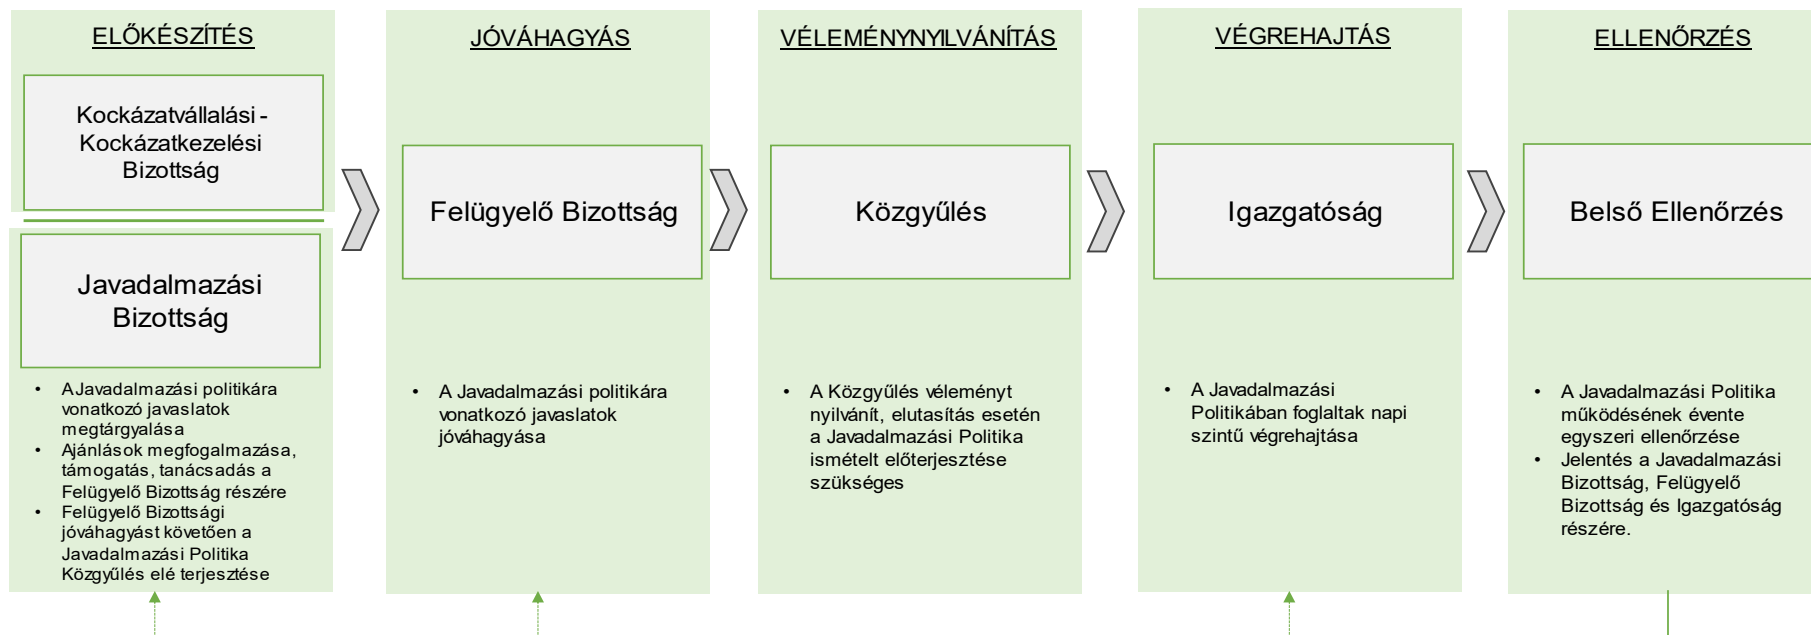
ELŐKÉSZÍTÉS

Kockázatvállalási - Kockázatkezelési Bizottság

Javadalmazási Bizottság

- AJavadalmazási politikára vonatkozó javaslatok megtárgyalása
- Ajánlások megfogalmazása, támogatás, tanácsadás a Felügyelő Bizottság részére
- Felügyelő Bizottsági jóváhagyást követően a Javadalmazási Politika Közgyűlés elé terjesztése

JÓVÁHAGYÁS

Felügyelő Bizottság

- A Javadalmazási politikára vonatkozó javaslatok jóváhagyása

VÉLEMÉNYNYILVÁNÍTÁS

Közgyűlés

- A Közgyűlés véleményt nyilvánít, elutasítás esetén a Javadalmazási Politika ismételt előterjesztése szükséges

VÉGREHAJTÁS

Igazgatóság

- A Javadalmazási Politikában foglaltak napi szintű végrehajtása

ELLENŐRZÉS

Belső Ellenőrzés

- A Javadalmazási Politika működésének évente egyszeri ellenőrzése
- Jelentés a Javadalmazási Bizottság, Felügyelő Bizottság és Igazgatóság részére.